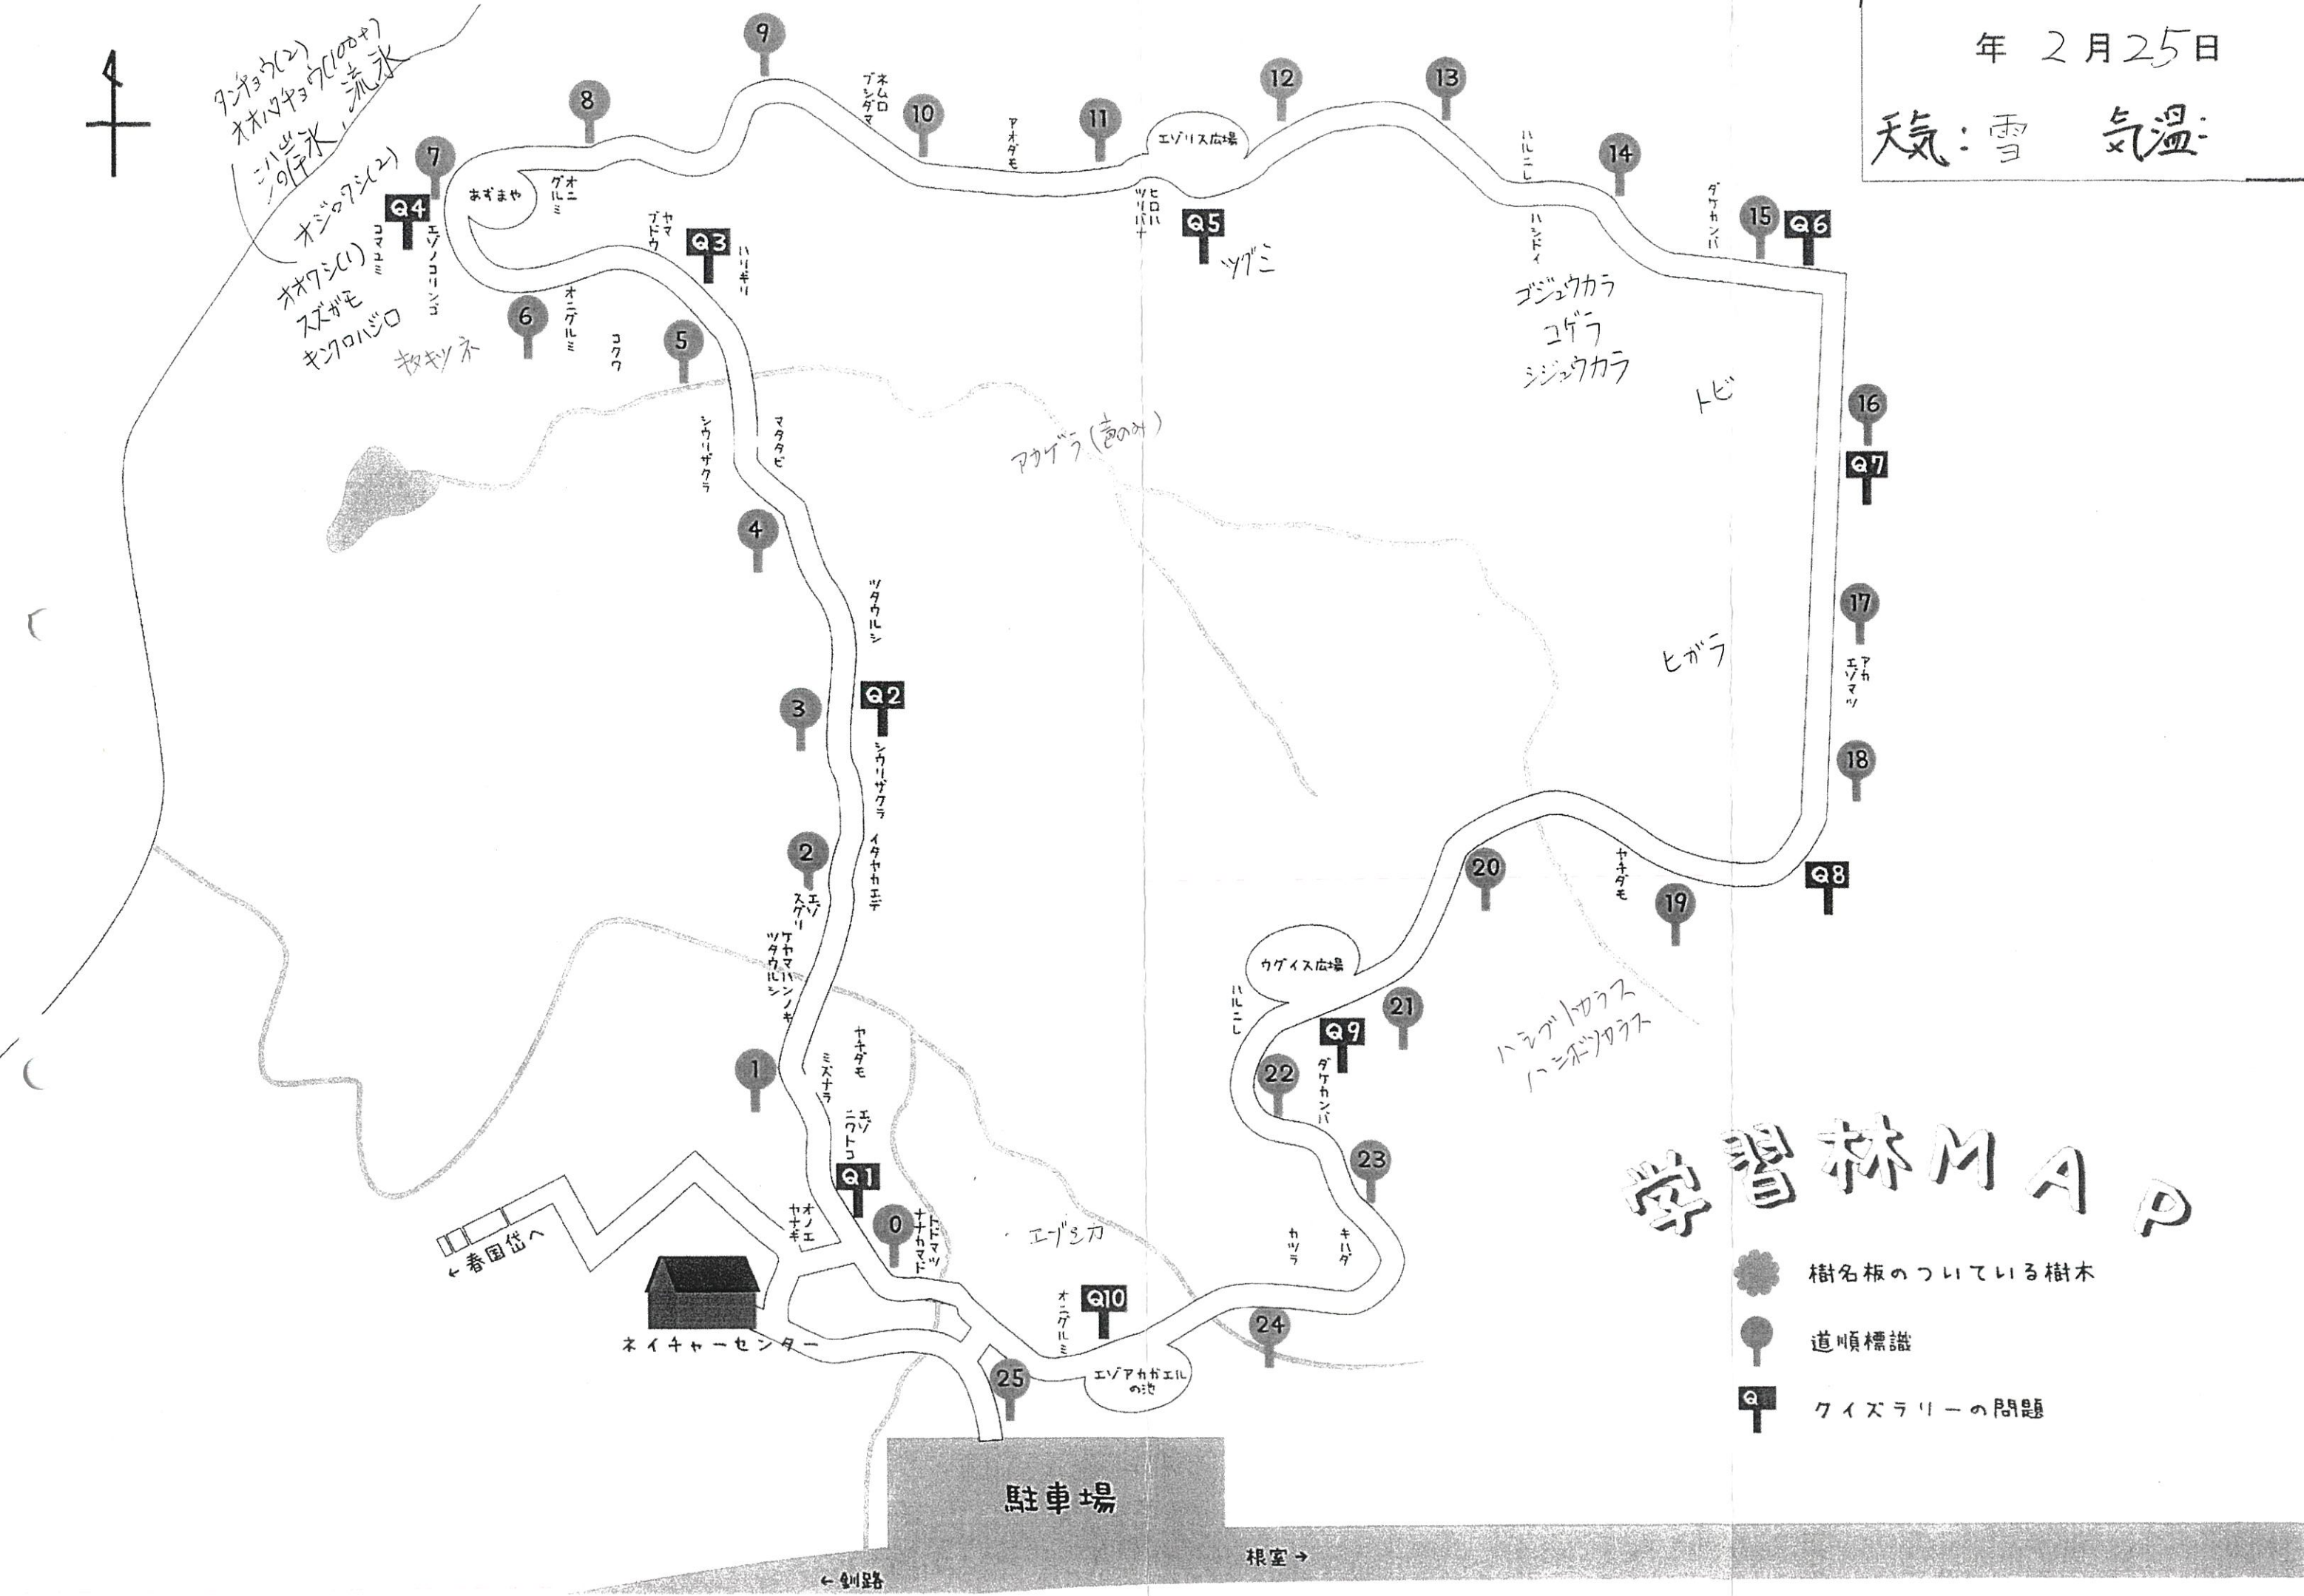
年 2月25日

天気：雪 気温：

タンチョウ(2)
オオハクチョウ(100+)
流氷
二ハ岸氷
ソウ氷

オジロワシ(2)
オオワシ(1)
スズガモ
キンクロハジロ
キタキツネ

9
8
7
10
11
12
13
14
15
16
17
18
19
20
21
22
23
24
25
0
1
2
3
4
5
6

Q1
Q2
Q3
Q4
Q5
Q6
Q7
Q8
Q9
Q10

あずまや
オニグルミ
ヤマブドウ
ハリギリ
エゾノコリンゴ
コマユミ
オニグルミ
コクワ
ネムロブシダマ
アオダモ
エゾリス広場
ヒロハツリバナ
ツグミ
ハルニレ
ハシドイ
ダケカンバ
ゴジュウカラ
コゲラ
シジュウカラ
トビ
マタタビ
シウリザクラ
アカゲラ(音のみ)
ツタウルシ
シウリザクラ
イタヤカエデ
エゾスグリ
ケヤマハンノキ
ツタウルシ
ヒガラ
アカエゾマツ
ヤチダモ
ウグイス広場
ハルニレ
ダケカンバ
ハシブトガラス
ハシボソガラス
ヤチダモ
ミズナラ
エゾニワトコ
オノエヤナギ
トドマツ
ナナカマド
エゾシカ
カツラ
キハダ
オニグルミ
エゾアカガエルの池
←春国岱へ
ネイチャーセンター
駐車場
←釧路
根室→

学習林MAP
樹名板のついている樹木
道順標識
Q クイズラリーの問題